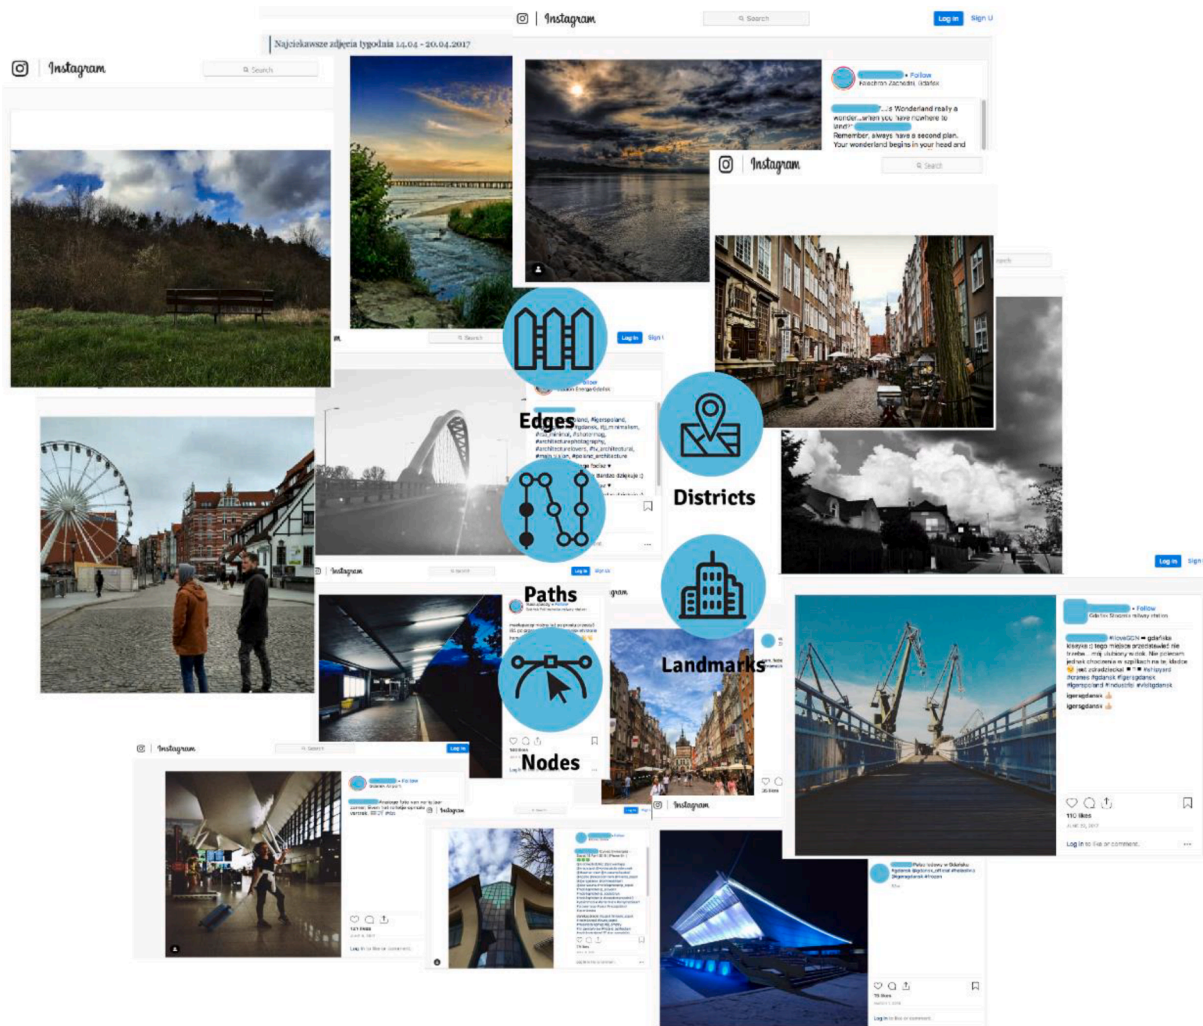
Najciekawsze zdjęcia tygodnia 14.04 - 20.04.2017

Instagram

Search

Log in

Sign Up

Follow

...s Wonderland really a wonder...when you have nowhere to land?... Remember, always have a second plan. Your wonderland begins in your head and

Instagram

Search

Instagram

Search

Edges

Districts

Paths

Nodes

Landmarks

Instagram

Instagram

Instagram

Instagram

Follow

#loveGDN gdańska klasyka z tego miejsca przedstawić nie trzeba... mój ulubiony widok. Nie jestem jednak chodzenie w szpilkach na tej kładce. #shipyard #cranes #gdansk #igersgdansk #igersgdansk #visitgdansk

igersgdansk

igersgdansk

110 likes

Log in to like or comment.

Follow

Log in to like or comment.

Instagram

Search

Log in